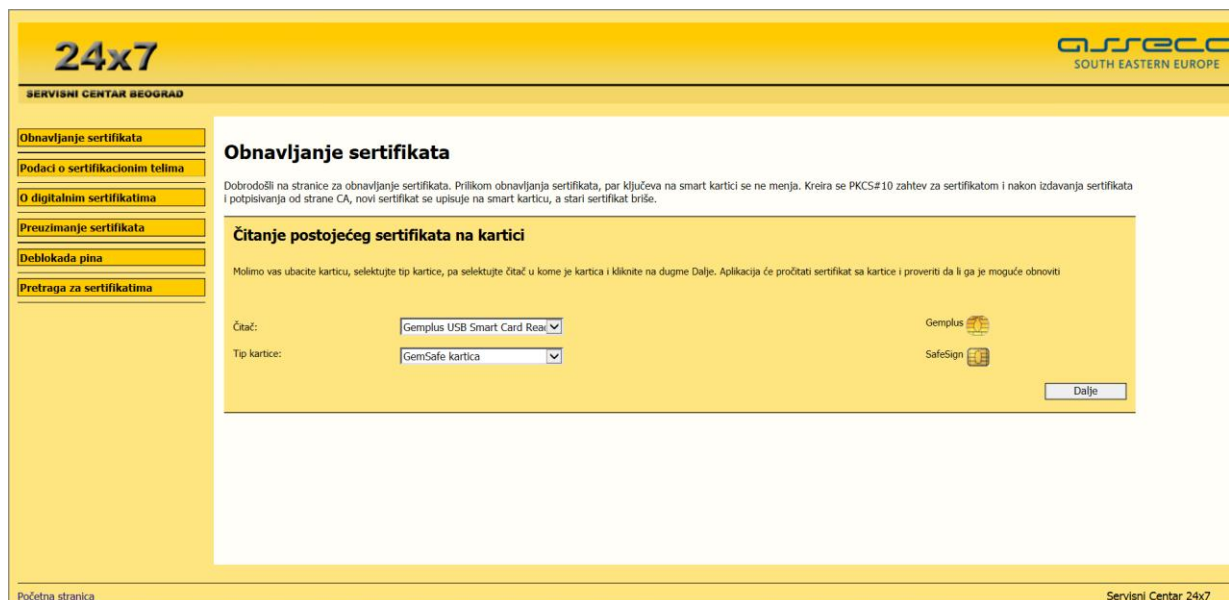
24x7

SERVISNI CENTAR BEOGRAD

asseco
SOUTH EASTERN EUROPE

Obnavljanje sertifikata
Podaci o sertifikacionim telima
O digitalnim sertifikatima
Preuzimanje sertifikata
Deblokada pina
Pretraga za sertifikatima

Obnavljanje sertifikata

Dobrodošli na stranice za obnavljanje sertifikata. Prilikom obnavljanja sertifikata, par ključeva na smart kartici se ne menja. Kreira se PKCS#10 zahtev za sertifikatom i nakon izdavanja sertifikata i potpisivanja od strane CA, novi sertifikat se upisuje na smart karticu, a stari sertifikat briše.

Čitanje postojećeg sertifikata na kartici

Molimo vas ubacite karticu, selektujte tip kartice, pa selektujte čitač u kome je kartica i kliknite na dugme Dalje. Aplikacija će pročitati sertifikat sa kartice i proveriti da li ga je moguće obnoviti

Čitač: Gemplus USB Smart Card Rea

Tip kartice: GemSafe kartica

Gemplus

SafeSign

Dalje

Početna stranica

Servisni Centar 24x7